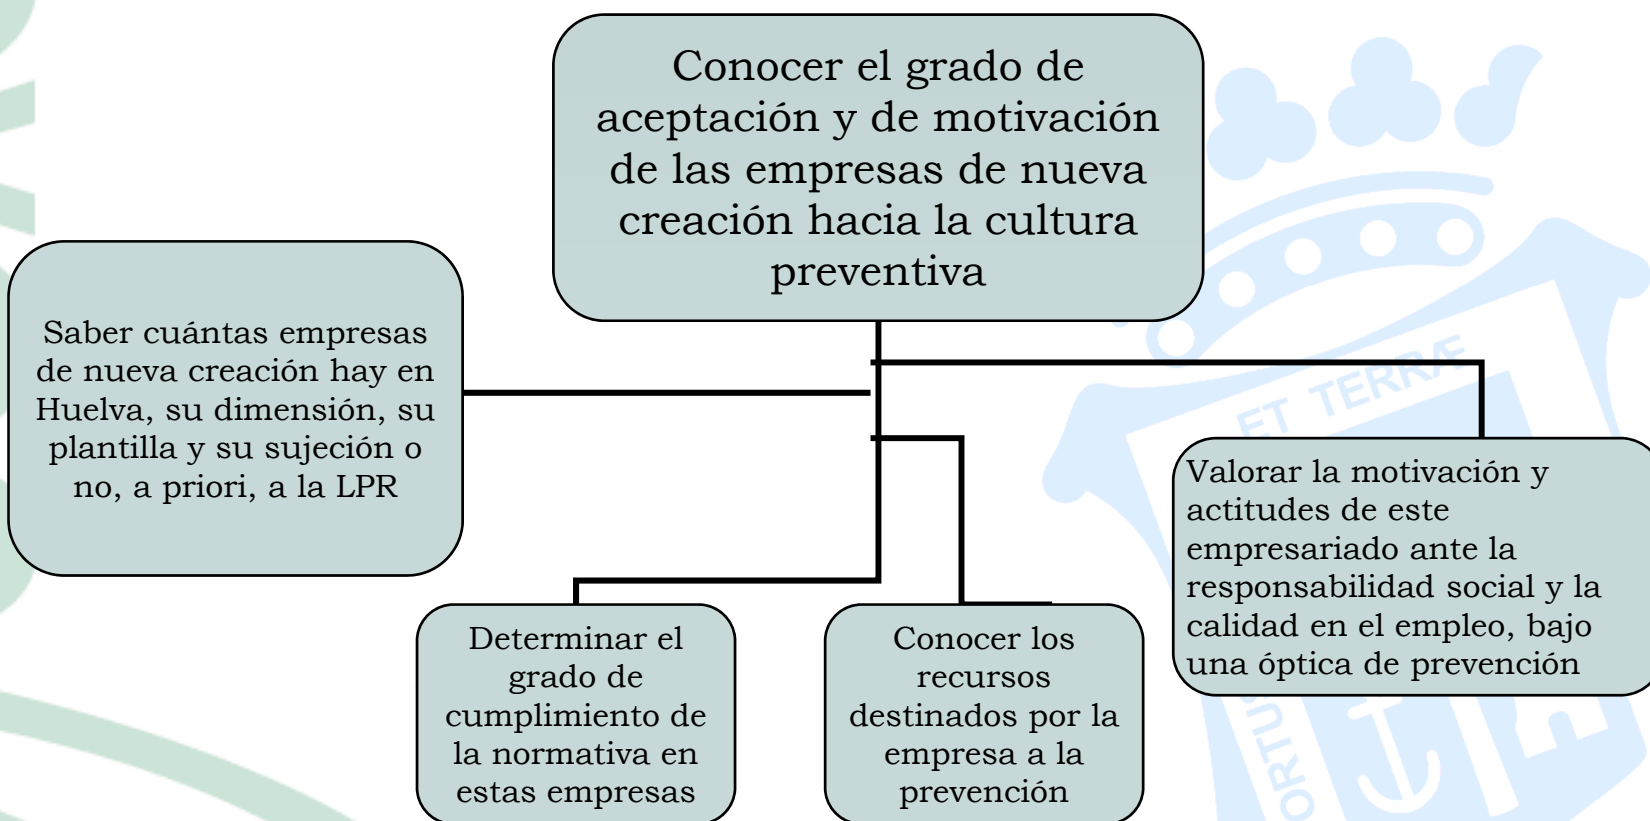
Conocer el grado de aceptación y de motivación de las empresas de nueva creación hacia la cultura preventiva

Saber cuántas empresas de nueva creación hay en Huelva, su dimensión, su plantilla y su sujeción o no, a priori, a la LPR

Valorar la motivación y actitudes de este empresariado ante la responsabilidad social y la calidad en el empleo, bajo una óptica de prevención

Determinar el grado de cumplimiento de la normativa en estas empresas

Conocer los recursos destinados por la empresa a la prevención

ET TERRÆ

ORTU